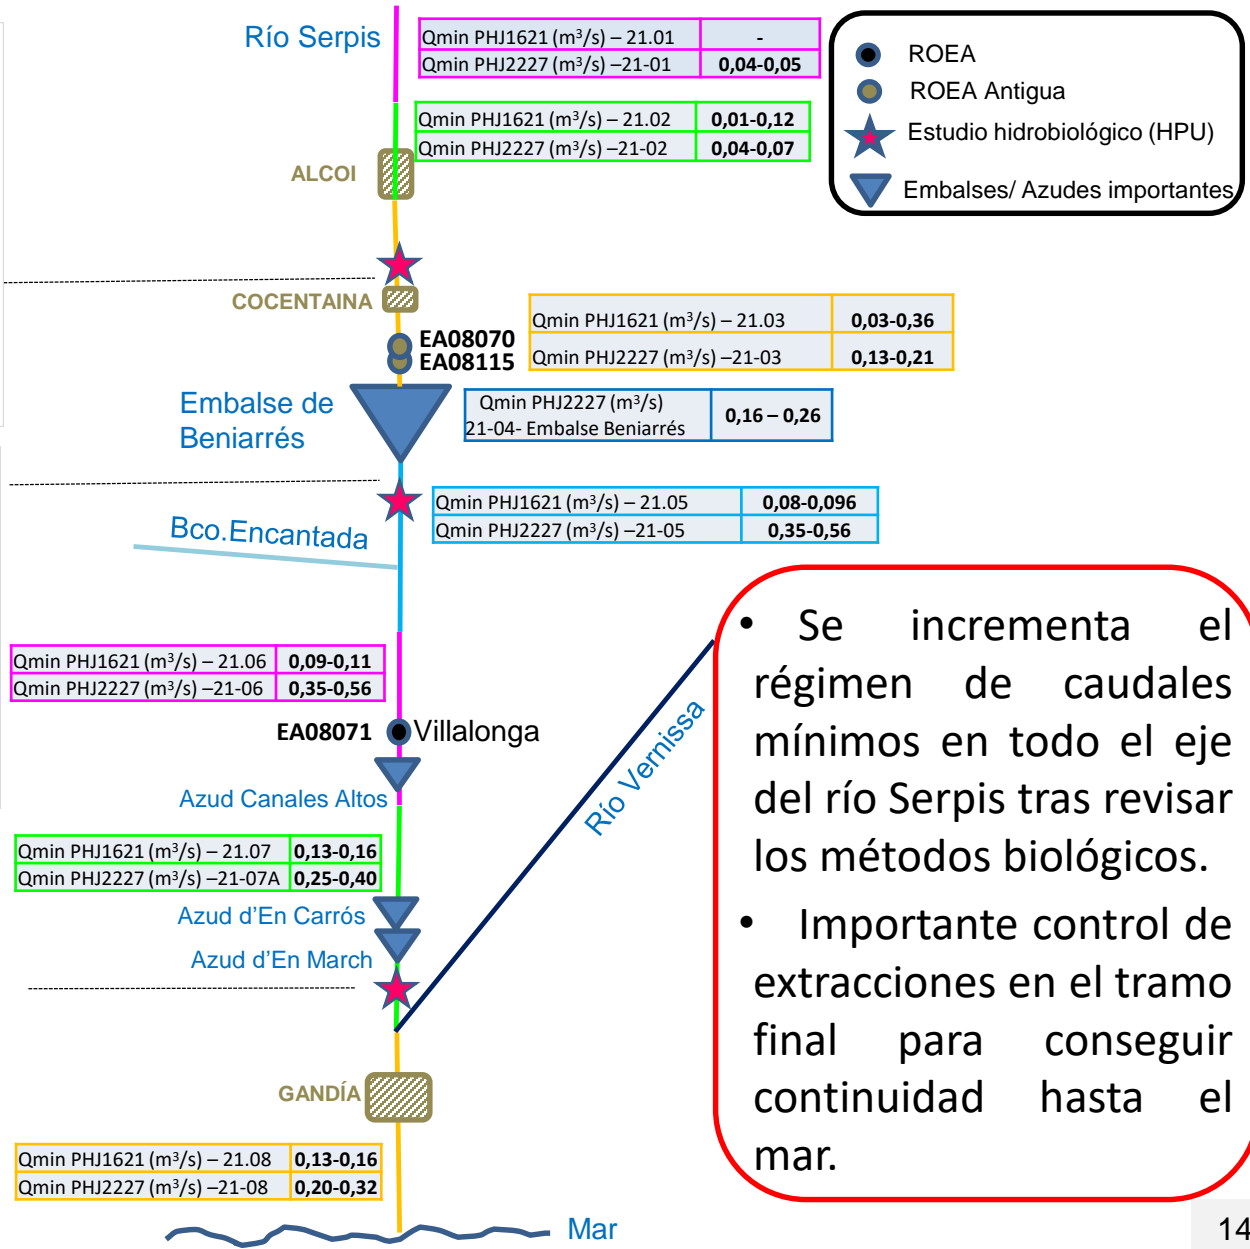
Río Serpis

| Qmin PHJ1621 (m³/s) – 21.01 | - |
|---|---|
| Qmin PHJ2227 (m³/s) –21-01 | 0,04-0,05 |

ROEA
ROEA Antigua
Estudio hidrobiológico (HPU)
Embalses/ Azudes importantes

| Qmin PHJ1621 (m³/s) – 21.02 | 0,01-0,12 |
|---|---|
| Qmin PHJ2227 (m³/s) –21-02 | 0,04-0,07 |

ALCOI

COCENTAINA

| Qmin PHJ1621 (m³/s) – 21.03 | 0,03-0,36 |
|---|---|
| Qmin PHJ2227 (m³/s) –21-03 | 0,13-0,21 |

EA08070
EA08115

Embalse de Beniarrés

| Qmin PHJ2227 (m³/s) 21-04- Embalse Beniarrés | 0,16 – 0,26 |
|---|---|

| Qmin PHJ1621 (m³/s) – 21.05 | 0,08-0,096 |
|---|---|
| Qmin PHJ2227 (m³/s) –21-05 | 0,35-0,56 |

Bco.Encantada

| Qmin PHJ1621 (m³/s) – 21.06 | 0,09-0,11 |
|---|---|
| Qmin PHJ2227 (m³/s) –21-06 | 0,35-0,56 |

EA08071 Villalonga

Azud Canales Altos

Río Vernissa

| Qmin PHJ1621 (m³/s) – 21.07 | 0,13-0,16 |
|---|---|
| Qmin PHJ2227 (m³/s) –21-07A | 0,25-0,40 |

Azud d'En Carrós
Azud d'En March

GANDÍA

| Qmin PHJ1621 (m³/s) – 21.08 | 0,13-0,16 |
|---|---|
| Qmin PHJ2227 (m³/s) –21-08 | 0,20-0,32 |

Mar

• Se incrementa el régimen de caudales mínimos en todo el eje del río Serpis tras revisar los métodos biológicos.
• Importante control de extracciones en el tramo final para conseguir continuidad hasta el mar.

14